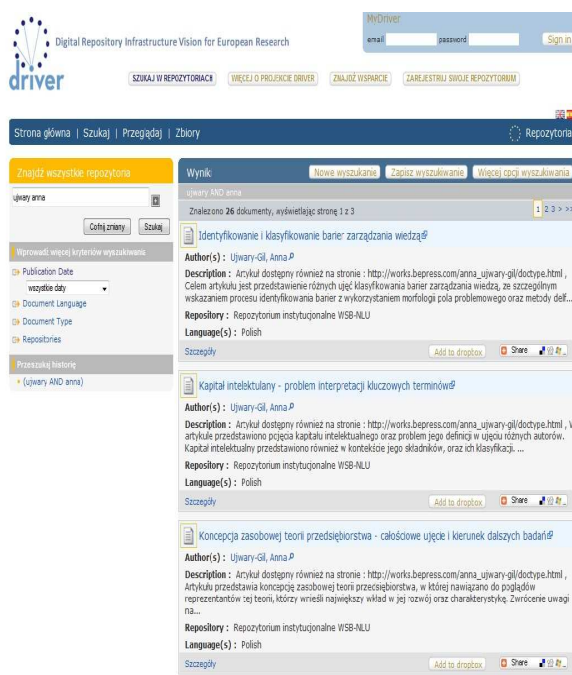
Digital Repository Infrastructure Vision for European Research

driver

MyDriver
email password Sign in

SZUKAJ W REPOZYTORIACH | WIĘCEJ O PROJEKCIE DRIVER | ZNAJDŹ WSPARCIE | ZAREJESTRUJ SWOJE REPOZYTORIUM

Strona główna | Szukaj | Przeglądaj | Zbiory

Repozytoria

Znajdź wszystkie repozytoria

ujwary anna

Cofnij zmiany | Szukaj

Wprowadź więcej kryteriów wyszukiwania

Publication Date
wszystkie daty
Document Language
Document Type
Repositories

Przeszukaj historię
(ujwary AND anna)

Wyniki

Nowe wyszukanie | Zapisz wyszukiwanie | Więcej opcji wyszukiwania

ujwary AND anna

Znaleziono 26 dokumenty, wyświetlając stronę 1 z 3

1 2 3 > >>

Identyfikowanie i klasyfikowanie barier zarządzania wiedzą

Author(s) : Ujwary-Gil, Anna

Description : Artykuł dostępny również na stronie : http://works.bepress.com/anna_ujwary-gil/doctype.html , Celem artykułu jest przedstawienie różnych ujęć klasyfikowania barier zarządzania wiedzą, ze szczególnym wskazaniem procesu identyfikowania barier z wykorzystaniem morfologii pola problemowego oraz metody delf...

Repository : Repozytorium instytucjonalne WSB-NLU

Language(s) : Polish

Szczegóły | Add to dropbox | Share

Kapitał intelektualny - problem interpretacji kluczowych terminów

Author(s) : Ujwary-Gil, Anna

Description : Artykuł dostępny również na stronie : http://works.bepress.com/anna_ujwary-gil/doctype.html , W artykule przedstawiono pojęcia kapitału intelektualnego oraz problem jego definicji w ujęciu różnych autorów. Kapitał intelektualny przedstawiono również w kontekście jego składników, oraz ich klasyfikacji. ...

Repository : Repozytorium instytucjonalne WSB-NLU

Language(s) : Polish

Szczegóły | Add to dropbox | Share

Koncepcja zasobowej teorii przedsiębiorstwa - całościowe ujęcie i kierunek dalszych badań

Author(s) : Ujwary-Gil, Anna

Description : Artykuł dostępny również na stronie : http://works.bepress.com/anna_ujwary-gil/doctype.html , Artykuł przedstawia koncepcję zasobowej teorii przedsiębiorstwa, w której nawiązano do poglądów reprezentantów tej teorii, którzy wnieśli największy wkład w jej rozwój oraz charakterystykę. Zwrócenie uwagi na...

Repository : Repozytorium instytucjonalne WSB-NLU

Language(s) : Polish

Szczegóły | Add to dropbox | Share